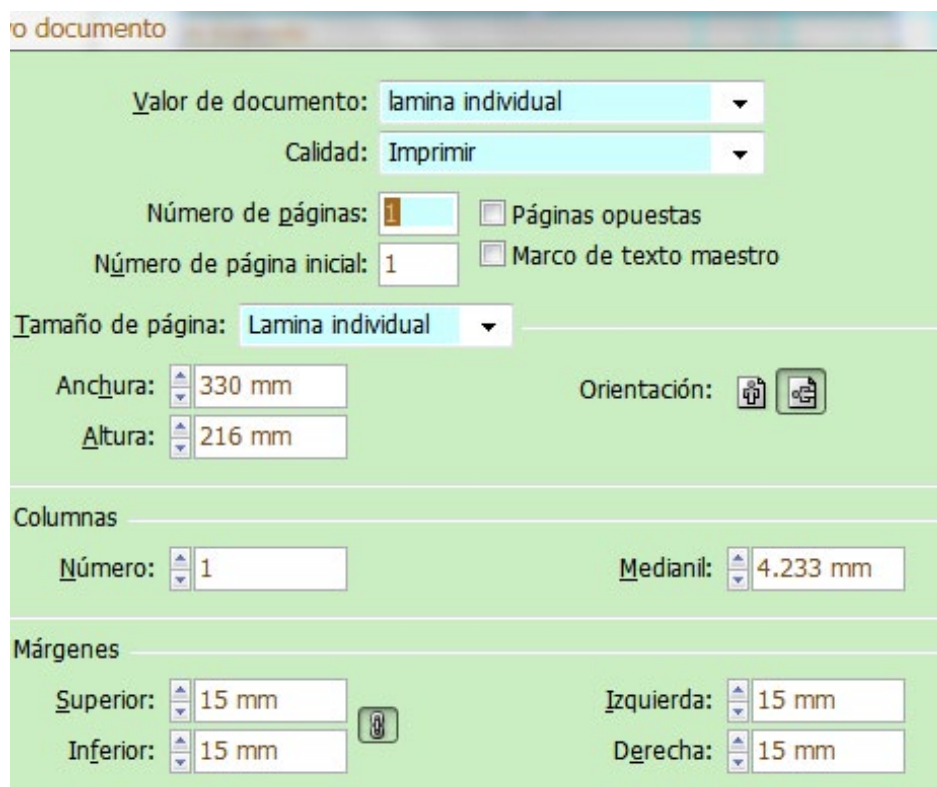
o documento

Valor de documento: lamina individual

Calidad: Imprimir

Número de páginas: 1

Páginas opuestas

Número de página inicial: 1

Marco de texto maestro

Tamaño de página: Lamina individual

Anchura: 330 mm

Altura: 216 mm

Orientación:

Columnas

Número: 1

Medianil: 4.233 mm

Márgenes

Superior: 15 mm

Inferior: 15 mm

Izquierda: 15 mm

Derecha: 15 mm